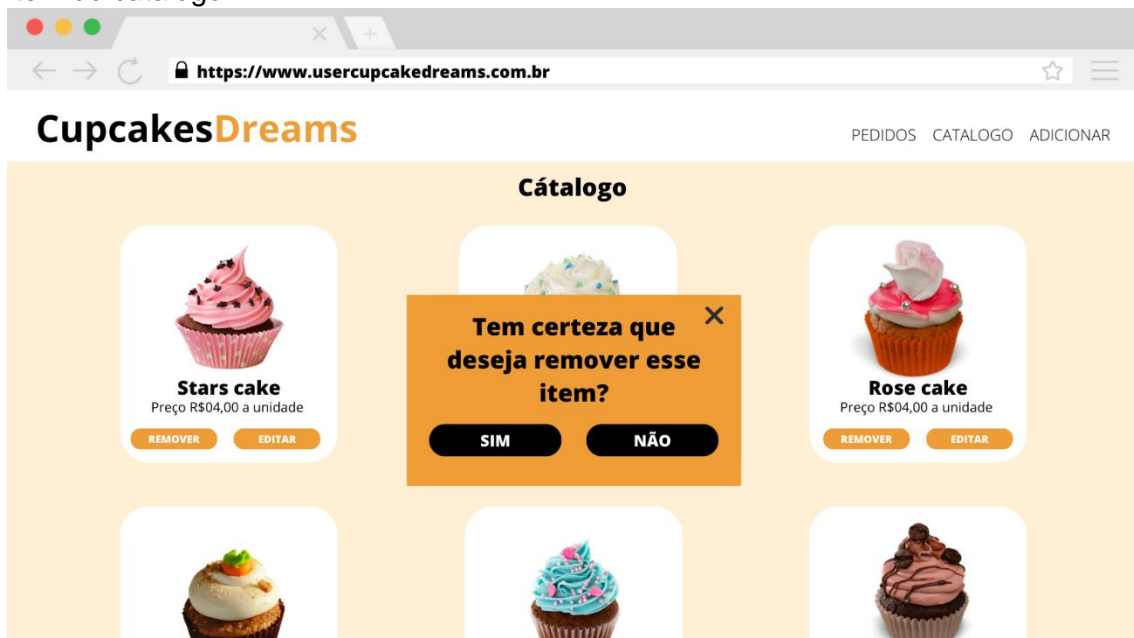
https://www.usercupcakedreams.com.br

CupcakesDreams

PEDIDOS CATALOGO ADICIONAR

Cátalogo

Stars cake
Preço R$04,00 a unidade
REMOVER EDITAR

Tem certeza que deseja remover esse item?
SIM NÃO

Rose cake
Preço R$04,00 a unidade
REMOVER EDITAR